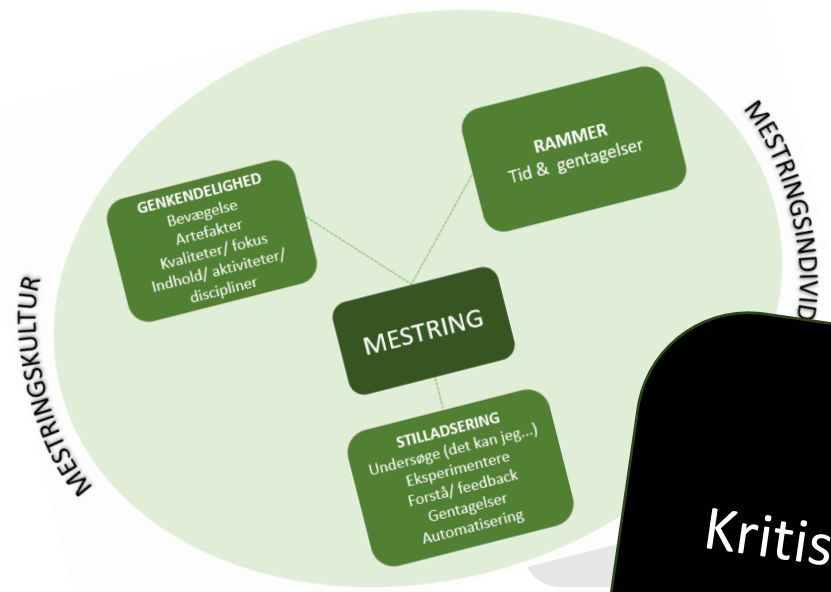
GENKENDELIGHED
Bevægelse
Artefakter
Kvaliteter/ fokus
Indhold/ aktiviteter/ discipliner

RAMMER
Tid & gentagelser

MESTRING

STILLADSERING
Undersøge (det kan jeg...)
Eksperimentere
Forstå/ feedback
Gentagelser
Automatisering

MESTRINGSKULTUR

MESTRINGSINDIVID

Kritis